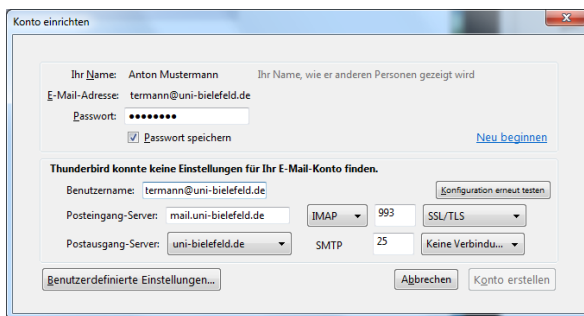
Konto einrichten

Ihr Name: Anton Mustermann Ihr Name, wie er anderen Personen gezeigt wird

E-Mail-Adresse: termann@uni-bielefeld.de

Passwort: ••••••••

Passwort speichern

Neu beginnen

Thunderbird konnte keine Einstellungen für Ihr E-Mail-Konto finden.

Benutzername: termann@uni-bielefeld.de

Konfiguration erneut testen

Posteingang-Server: mail.uni-bielefeld.de IMAP 993 SSL/TLS

Postausgang-Server: uni-bielefeld.de SMTP 25 Keine Verbindu...

Benutzerdefinierte Einstellungen...

Abbrechen

Konto erstellen